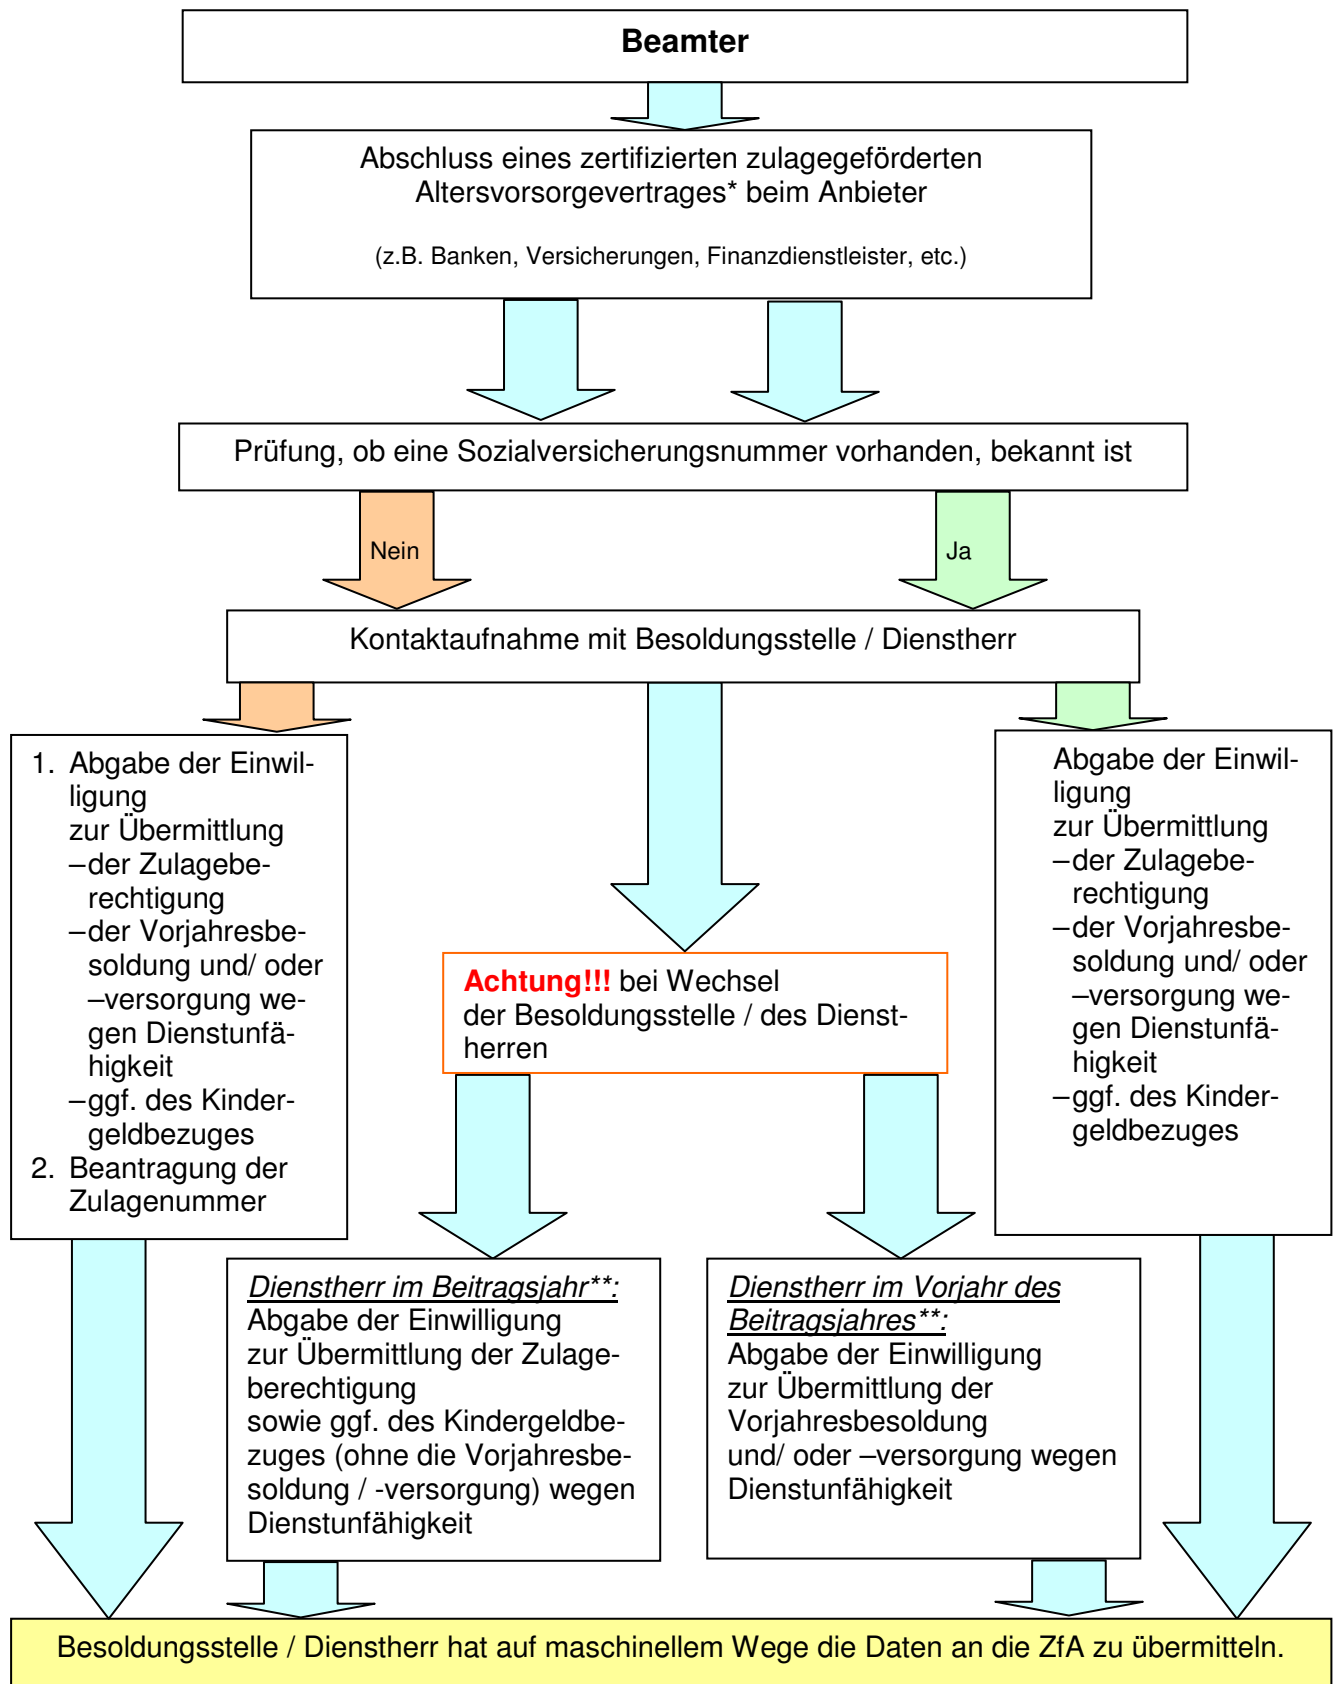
**Beamter**

Abschluss eines zertifizierten zulagegeförderten Altersvorsorgevertrages* beim Anbieter

(z.B. Banken, Versicherungen, Finanzdienstleister, etc.)

Prüfung, ob eine Sozialversicherungsnummer vorhanden, bekannt ist

Nein

Ja

Kontaktaufnahme mit Besoldungsstelle / Dienstherr

1. Abgabe der Einwilligung zur Übermittlung
–der Zulageberechtigung
–der Vorjahresbesoldung und/ oder –versorgung wegen Dienstunfähigkeit
–ggf. des Kindergeldbezuges
2. Beantragung der Zulagenummer

**Achtung!!!** bei Wechsel der Besoldungsstelle / des Dienstherren

Abgabe der Einwilligung zur Übermittlung
–der Zulageberechtigung
–der Vorjahresbesoldung und/ oder –versorgung wegen Dienstunfähigkeit
–ggf. des Kindergeldbezuges

*Dienstherr im Beitragsjahr**:*
Abgabe der Einwilligung zur Übermittlung der Zulageberechtigung sowie ggf. des Kindergeldbezuges (ohne die Vorjahresbesoldung / -versorgung) wegen Dienstunfähigkeit

*Dienstherr im Vorjahr des Beitragsjahres**:*
Abgabe der Einwilligung zur Übermittlung der Vorjahresbesoldung und/ oder –versorgung wegen Dienstunfähigkeit

Besoldungsstelle / Dienstherr hat auf maschinellem Wege die Daten an die ZfA zu übermitteln.